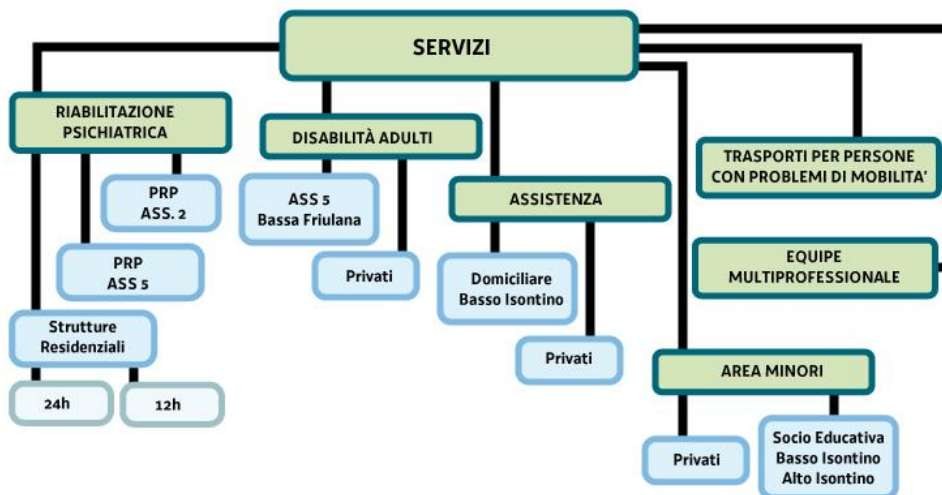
SERVIZI

RIABILITAZIONE PSICHIATRICA

PRP ASS. 2

PRP ASS 5

Strutture Residenziali

24h

12h

DISABILITÀ ADULTI

ASS 5 Bassa Friulana

Privati

ASSISTENZA

Domiciliare Basso Isontino

Privati

TRASPORTI PER PERSONE CON PROBLEMI DI MOBILITA'

EQUIPE MULTIPROFESSIONALE

AREA MINORI

Privati

Socio Educativa Basso Isontino Alto Isontino